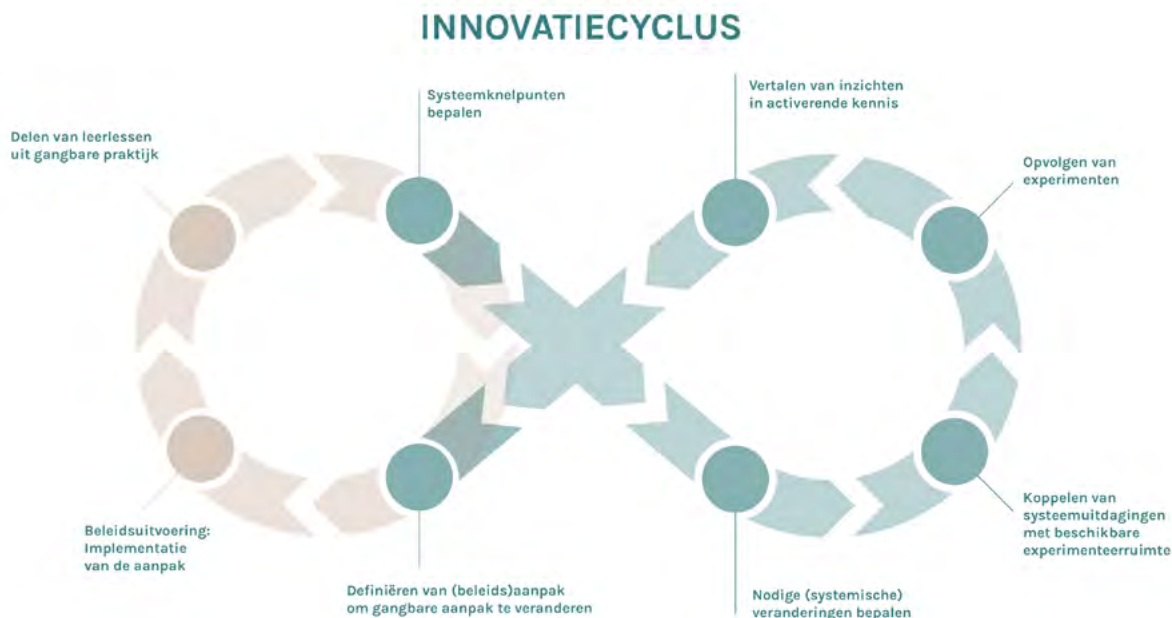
INNOVATIECYCLUS

Delen van leerlessen uit gangbare praktijk

Systeemknelpunten bepalen

Vertalen van inzichten in activerende kennis

Opvolgen van experimenten

Beleidsuitvoering: Implementatie van de aanpak

Definiëren van (beleids)aanpak om gangbare aanpak te veranderen

Nodige (systemische) veranderingen bepalen

Koppelen van systeemuitdagingen met beschikbare experimenteerruimte